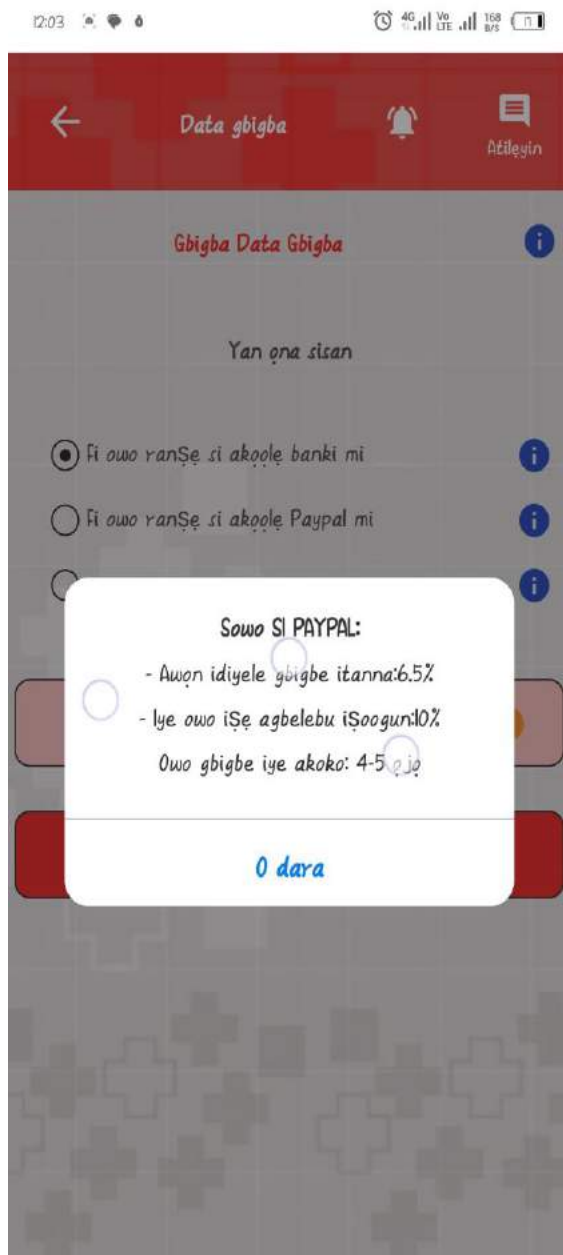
12:03

4G Vo LTE 168 B/S

Data gbigba

Atilẹyin

Gbigba Data Gbigba

Yan ọna sisan

Fi owo ranṢẹ si akọọlẹ banki mi

Fi owo ranṢẹ si akọọlẹ Paypal mi

Sowo SI PAYPAL:

- Awọn idiyele gbigbe itanna:6.5%

- Iye owo iṢẹ agbelebu iṢoogun:10%

Owo gbigbe iye akoko: 4-5 ọjọ

O dara